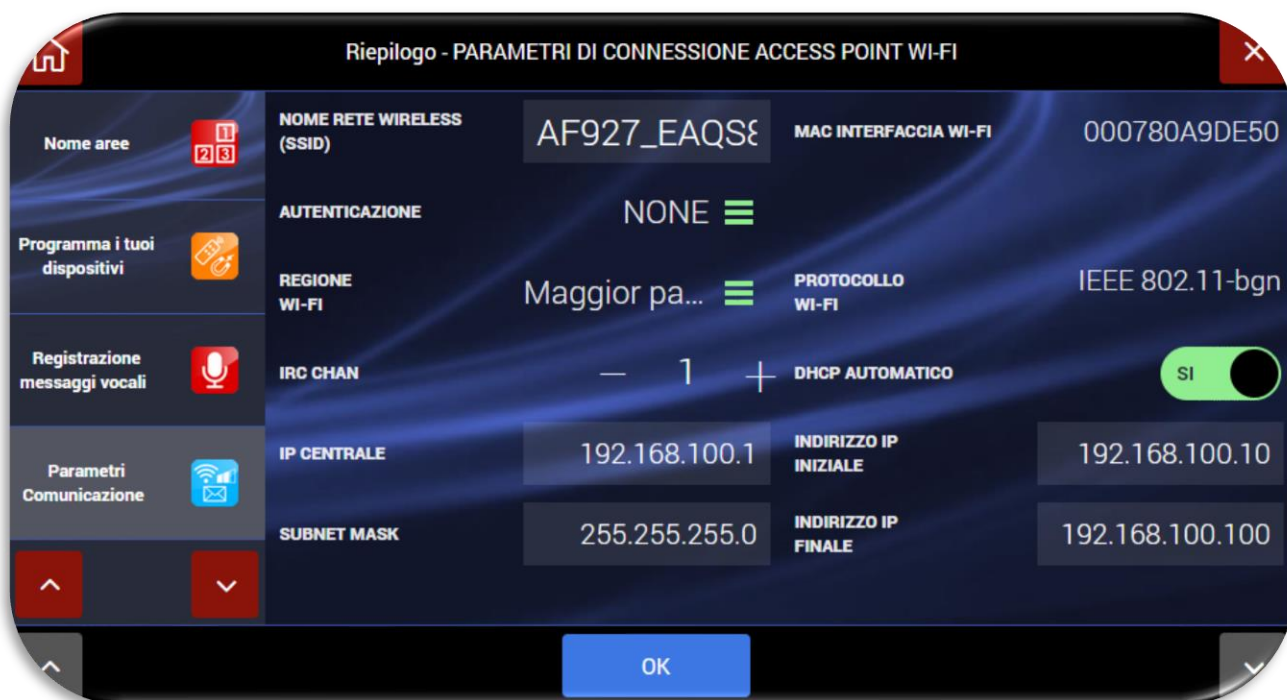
Riepilogo - PARAMETRI DI CONNESSIONE ACCESS POINT WI-FI

Nome aree

Programma i tuoi dispositivi

Registrazione messaggi vocali

Parametri Comunicazione

NOME RETE WIRELESS (SSID) AF927_EAQS8

MAC INTERFACCIA WI-FI 000780A9DE50

AUTENTICAZIONE NONE

REGIONE WI-FI Maggior pa...

PROTOCOLLO WI-FI IEEE 802.11-bgn

IRC CHAN — 1 +

DHCP AUTOMATICO SI

IP CENTRALE 192.168.100.1

INDIRIZZO IP INIZIALE 192.168.100.10

SUBNET MASK 255.255.255.0

INDIRIZZO IP FINALE 192.168.100.100

OK